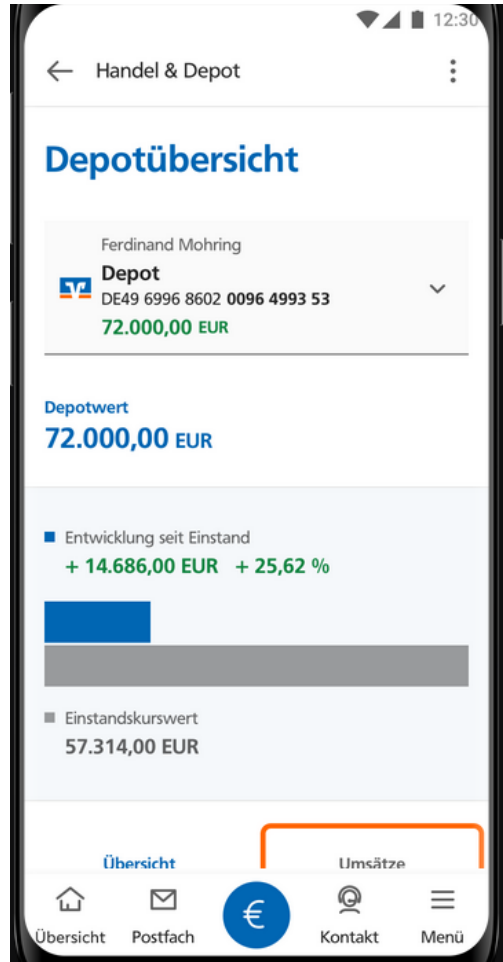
12:30

Handel & Depot

Depotübersicht

Ferdinand Mohring
Depot
DE49 6996 8602 0096 4993 53
72.000,00 EUR

Depotwert
72.000,00 EUR

Entwicklung seit Einstand
+ 14.686,00 EUR + 25,62 %

Einstandskurswert
57.314,00 EUR

Übersicht
Umsätze

Übersicht
Postfach
€
Kontakt
Menü